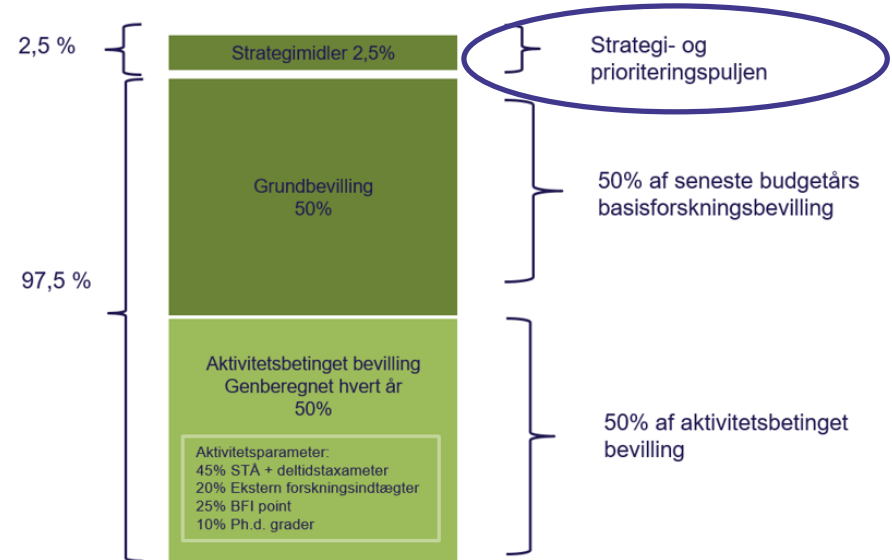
2,5 %

Strategimidler 2,5%

Strategi- og prioriteringspuljen

Grundbevilling
50%

50% af seneste budgetårs basisforskningsbevilling

97,5 %

Aktivitetsbetinget bevilling
Genberegnet hvert år
50%

Aktivitetsparameter:
45% STÅ + deltidstaxameter
20% Ekstern forskningsindtægter
25% BFI point
10% Ph.d. grader

50% af aktivitetsbetinget bevilling